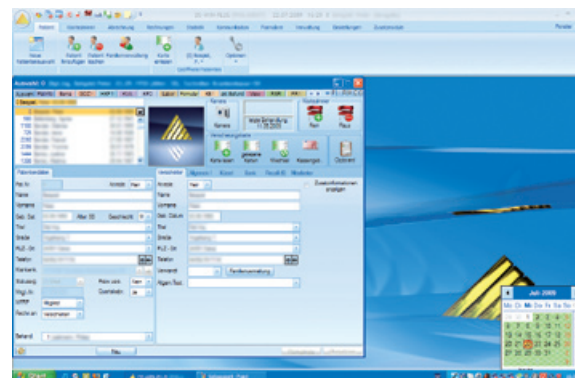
Patienten

Neuen Patientenauswahl

Patient Einpflegen

Patient löschen

Familienverwaltung

Karte einlesen

Optionen

Auswahl

Kamera

Karte einlesen

Patient

Rechnen

Fax

Karteikarten

Neuer Patient

Neu

Patientendaten

Pat.Nr.

Anrede

Herr

Name

Vorname

Geb. Dat.

Geschlecht

Titel

Straße

PLZ Ort

Telefon

Kostenträger

Versicherter

Anrede

Name

Vorname

Geb. Datum

Titel

Straße

PLZ Ort

Telefon

Familienverwaltung

Status

Juli 2009

Mo Di Mi Do Fr Sa So

Start